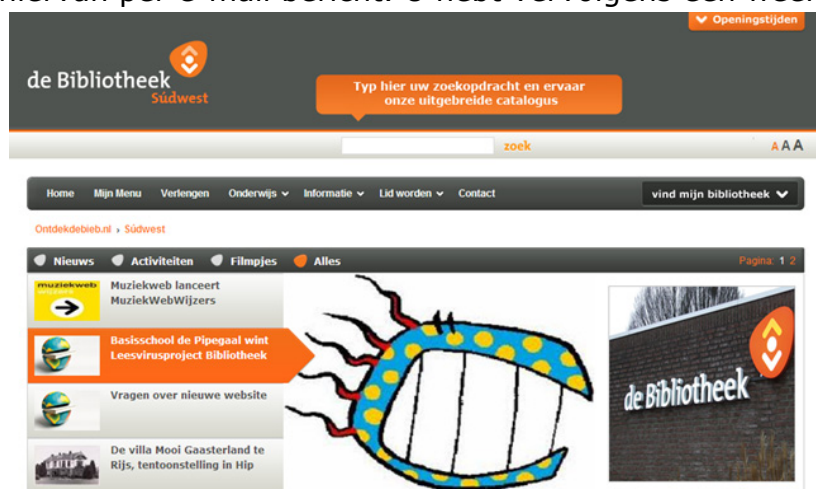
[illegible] per e-mail bericht. U wordt vervolgens een wee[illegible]

Openingstijden

de Bibliotheek Súdwest

Typ hier uw zoekopdracht en ervaar onze uitgebreide catalogus

zoek

AAA

Home Mijn Menu Verlengen Onderwijs Informatie Lid worden Contact

vind mijn bibliotheek

Ontdekdebieb.nl › Súdwest

Nieuws Activiteiten Filmpjes Alles

Pagina: 1 2

muziekweb

Muziekweb lanceert MuziekWebWijzers

Basisschool de Pipegaal wint Leesvirusproject Bibliotheek

Vragen over nieuwe website

De villa Mooi Gaasterland te Rijs, tentoonstelling in Hip

de Bibliotheek